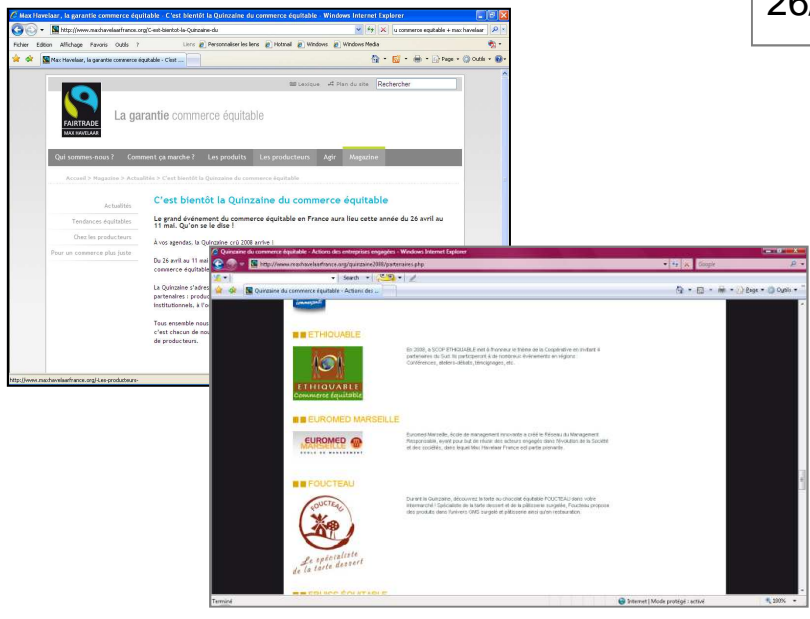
26/

Max Havelaar, la garantie commerce équitable - C'est bientôt la Quinzaine du commerce équitable - Windows Internet Explorer

http://www.maxhavelaarfrance.org/C-est-bientot-la-Quinzaine-du

u commerce equitable + max havelaar

Fichier Edition Affichage Favoris Outils ?

Liens Personnaliser les liens Hotmail Windows Windows Media

Max Havelaar, la garantie commerce équitable - C'est ...

Lexique Plan du site Rechercher

FAIRTRADE MAX HAVELAAR

La garantie commerce équitable

Qui sommes-nous ? Comment ça marche ? Les produits Les producteurs Agir Magazine

Accueil > Magazine > Actualités > C'est bientôt la Quinzaine du commerce équitable

Actualités

Tendances équitables

Chez les producteurs

Pour un commerce plus juste

C'est bientôt la Quinzaine du commerce équitable

Le grand événement du commerce équitable en France aura lieu cette année du 26 avril au 11 mai. Qu'on se le dise !

À vos agendas, la Quinzaine crû 2008 arrive !

Du 26 avril au 11 mai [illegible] commerce équitable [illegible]

La Quinzaine s'adres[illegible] partenaires : produc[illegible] institutionnels, à l'o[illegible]

Tous ensemble nous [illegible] c'est chacun de nous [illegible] de producteurs.

http://www.maxhavelaarfrance.org/-Les-producteurs-

Quinzaine du commerce équitable - Actions des entreprises engagées - Windows Internet Explorer

http://www.maxhavelaarfrance.org/quinzaine2008/partenaires.php

Google

Search

Quinzaine du commerce équitable - Actions des ...

Page Outils

ETHIQUABLE

En 2008, la SCOP ETHIQUABLE met à l'honneur le thème de la Coopérative en invitant 8 partenaires du Sud. Ils participeront à de nombreux événements en régions : Conférences, ateliers-débats, témoignages, etc.

ETHIQUABLE Commerce équitable

EUROMED MARSEILLE

Euromed Marseille, école de management innovante a créé le Réseau du Management Responsable, avant pour but de réunir des acteurs engagés dans l'évolution de la Société et des sociétés, dans lequel Max Havelaar France est partie prenante.

EUROMED MARSEILLE ECOLE DE MANAGEMENT

FOUCTEAU

Durant la Quinzaine, découvrez la tarte au chocolat équitable FOUCTEAU dans votre Intermarché ! Spécialiste de la tarte dessert et de la pâtisserie surgelée, Foucteau propose des produits dans l'univers GMS surgelé et pâtisserie ainsi qu'en restauration.

FOUCTEAU

Le spécialiste de la tarte dessert

Terminé

Internet | Mode protégé : activé

100%